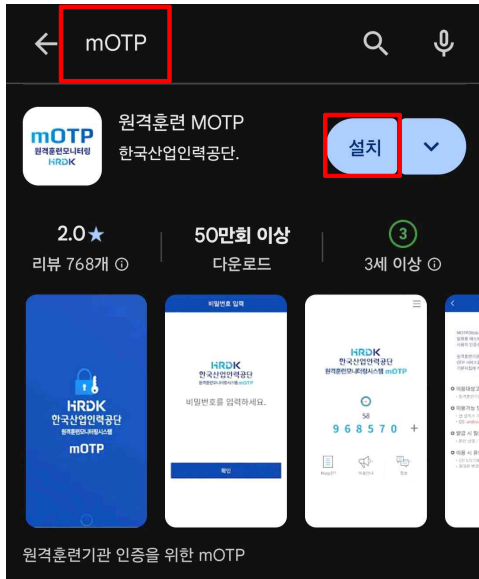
mOTP

mOTP
원격훈련모니터링
HRDK

원격훈련 MOTP
한국산업인력공단.

설치

2.0★
리뷰 768개 ⓘ

50만회 이상
다운로드

3
3세 이상 ⓘ

HRDK
한국산업인력공단
원격훈련모니터링시스템
mOTP

비밀번호 입력
HRDK
한국산업인력공단
원격훈련모니터링시스템 mOTP
비밀번호를 입력하세요.
확인

HRDK
한국산업인력공단
원격훈련모니터링시스템 mOTP
58
968570 +

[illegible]

원격훈련기관 인증을 위한 mOTP